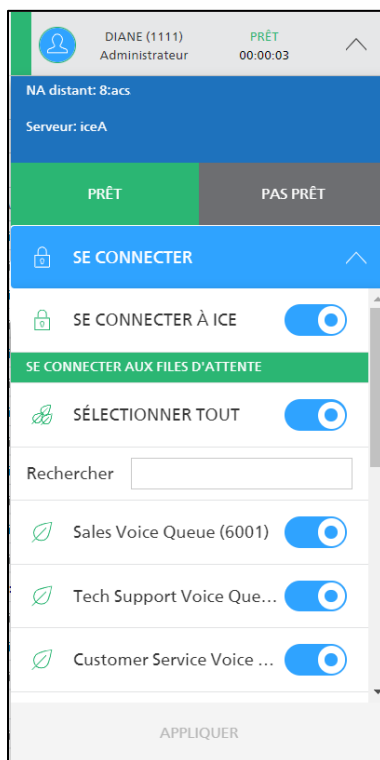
DIANE (1111)
Administrateur

PRÊT
00:00:03

NA distant: 8:acs

Serveur: iceA

PRÊT

PAS PRÊT

SE CONNECTER

SE CONNECTER À ICE

SE CONNECTER AUX FILES D'ATTENTE

SÉLECTIONNER TOUT

Rechercher

Sales Voice Queue (6001)

Tech Support Voice Que...

Customer Service Voice ...

APPLIQUER